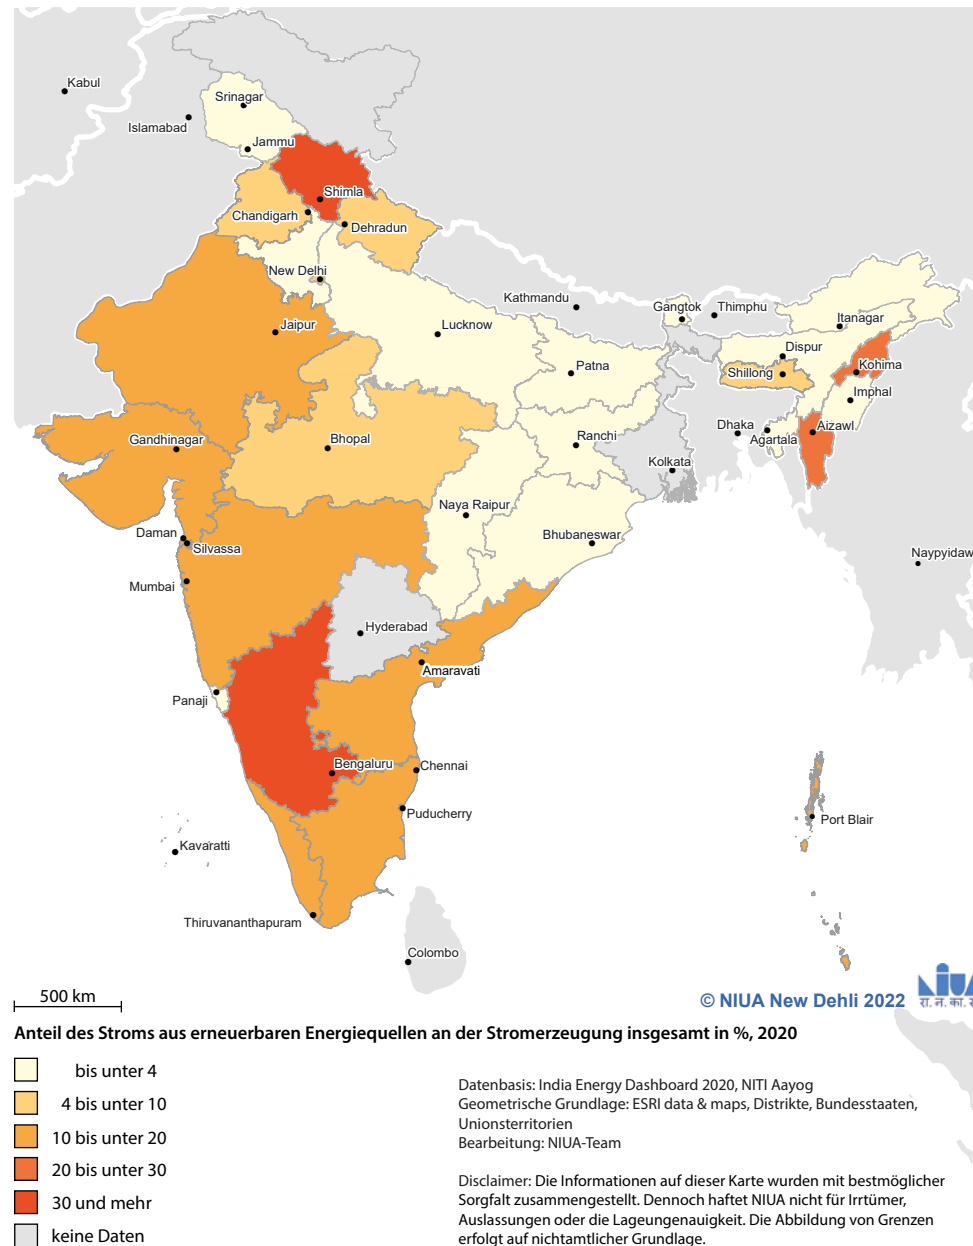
Kabul
Islamabad
Srinagar
Jammu
Shimla
Chandigarh
Dehradun
New Delhi
Jaipur
Lucknow
Kathmandu
Gangtok
Thimphu
Itanagar
Dispur
Shillong
Kohima
Imphal
Patna
Gandhinagar
Bhopal
Ranchi
Dhaka
Agartala
Aizawl
Kolkata
Naya Raipur
Bhubaneswar
Daman
Silvassa
Mumbai
Naypyidaw
Hyderabad
Amaravati
Panaji
Bengaluru
Chennai
Puducherry
Port Blair
Kavaratti
Thiruvananthapuram
Colombo

500 km

© NIUA New Dehli 2022

रा. न. का. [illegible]

Anteil des Stroms aus erneuerbaren Energiequellen an der Stromerzeugung insgesamt in %, 2020

bis unter 4
4 bis unter 10
10 bis unter 20
20 bis unter 30
30 und mehr
keine Daten

Datenbasis: India Energy Dashboard 2020, NITI Aayog
Geometrische Grundlage: ESRI data & maps, Distrikte, Bundesstaaten, Unionsterritorien
Bearbeitung: NIUA-Team

Disclaimer: Die Informationen auf dieser Karte wurden mit bestmöglicher Sorgfalt zusammengestellt. Dennoch haftet NIUA nicht für Irrtümer, Auslassungen oder die Lageungenauigkeit. Die Abbildung von Grenzen erfolgt auf nichtamtlicher Grundlage.